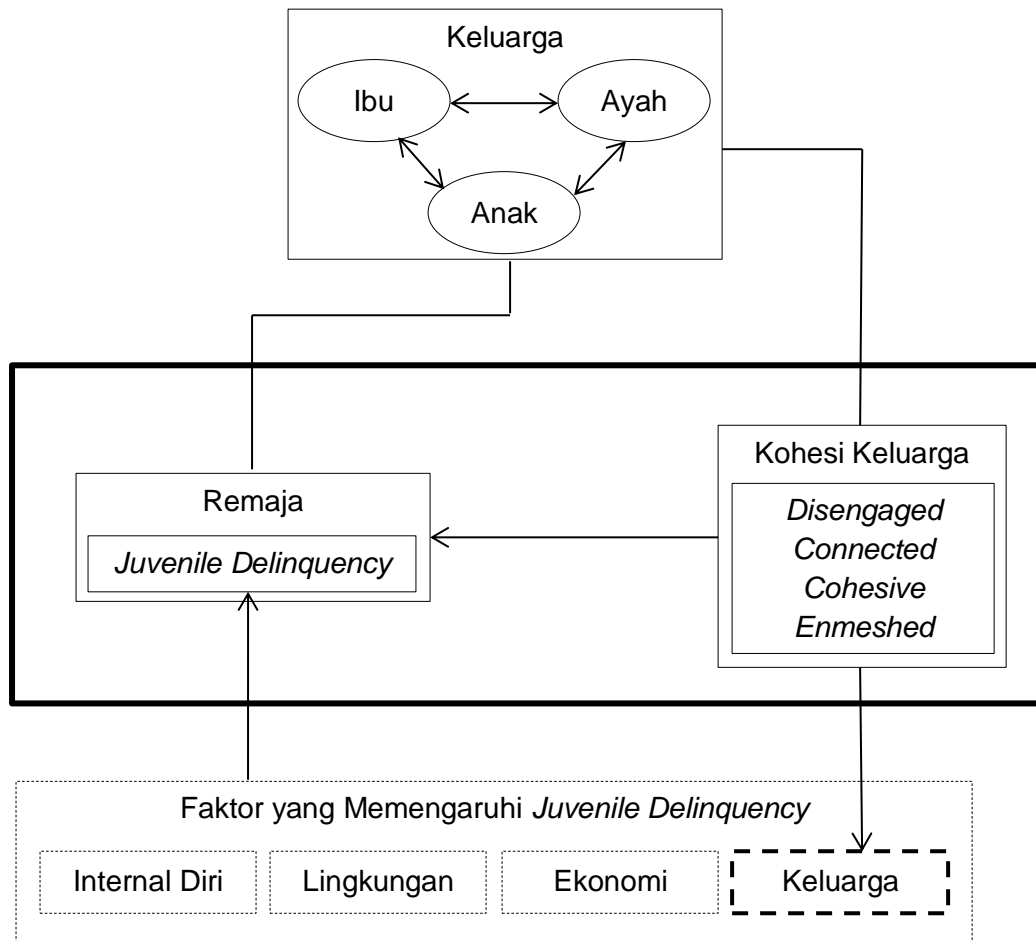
Keluarga

Ibu

Ayah

Anak

Kohesi Keluarga

Disengaged
Connected
Cohesive
Enmeshed

Remaja

Juvenile Delinquency

Faktor yang Memengaruhi Juvenile Delinquency

Internal Diri

Lingkungan

Ekonomi

Keluarga